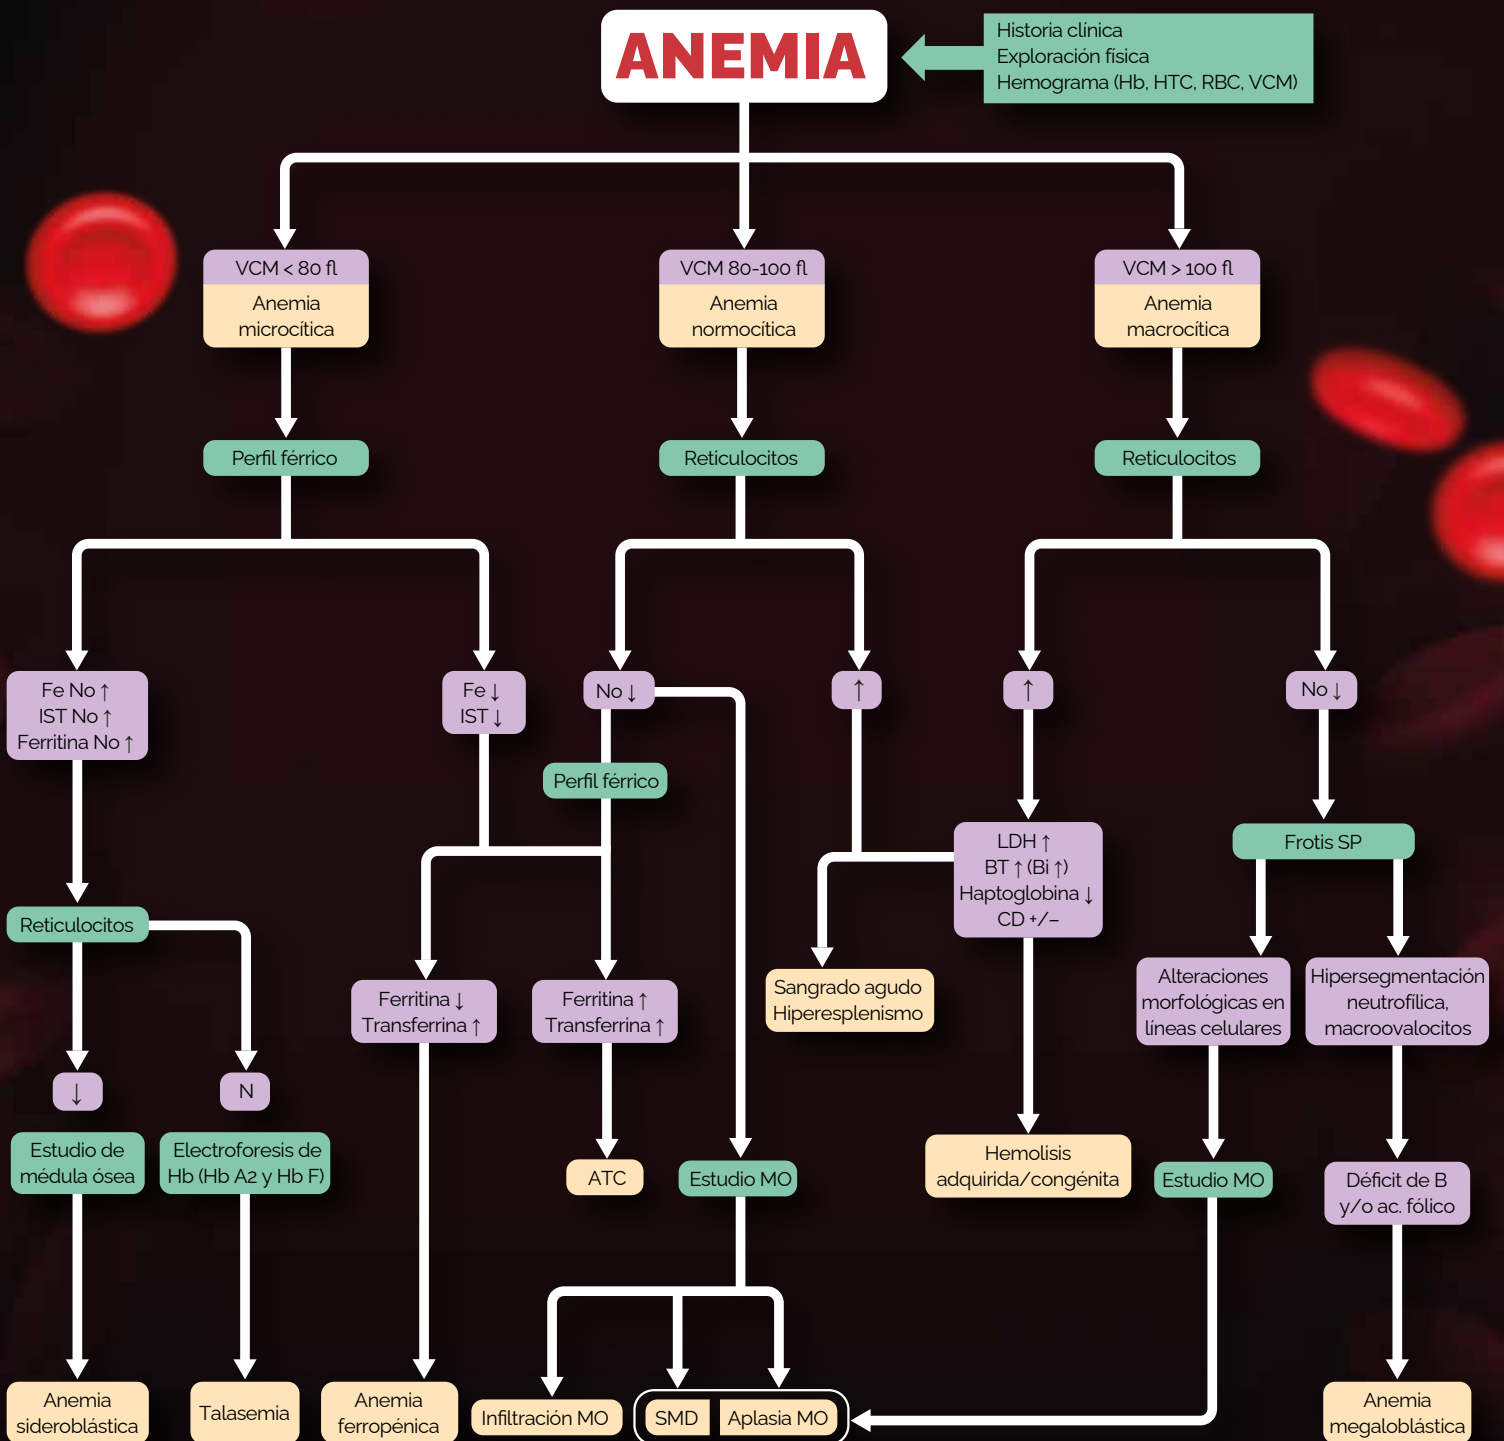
ANEMIA

Historia clínica
Exploración física
Hemograma (Hb, HTC, RBC, VCM)

VCM < 80 fl
Anemia microcítica

VCM 80-100 fl
Anemia normocítica

VCM > 100 fl
Anemia macrocítica

Perfil férrico

Reticulocitos

Reticulocitos

Fe No ↑
IST No ↑
Ferritina No ↑

Fe ↓
IST ↓

No ↓

↑

↑

No ↓

Perfil férrico

LDH ↑
BT ↑ (Bi ↑)
Haptoglobina ↓
CD +/–

Frotis SP

Reticulocitos

Ferritina ↓
Transferrina ↑

Ferritina ↑
Transferrina ↑

Sangrado agudo
Hiperesplenismo

Alteraciones morfológicas en líneas celulares

Hipersegmentación neutrofílica, macroovalocitos

↓

N

Estudio de médula ósea

Electroforesis de Hb (Hb A2 y Hb F)

ATC

Estudio MO

Hemolisis adquirida/congénita

Estudio MO

Déficit de B y/o ac. fólico

Anemia sideroblástica

Talasemia

Anemia ferropénica

Infiltración MO

SMD

Aplasia MO

Anemia megaloblástica